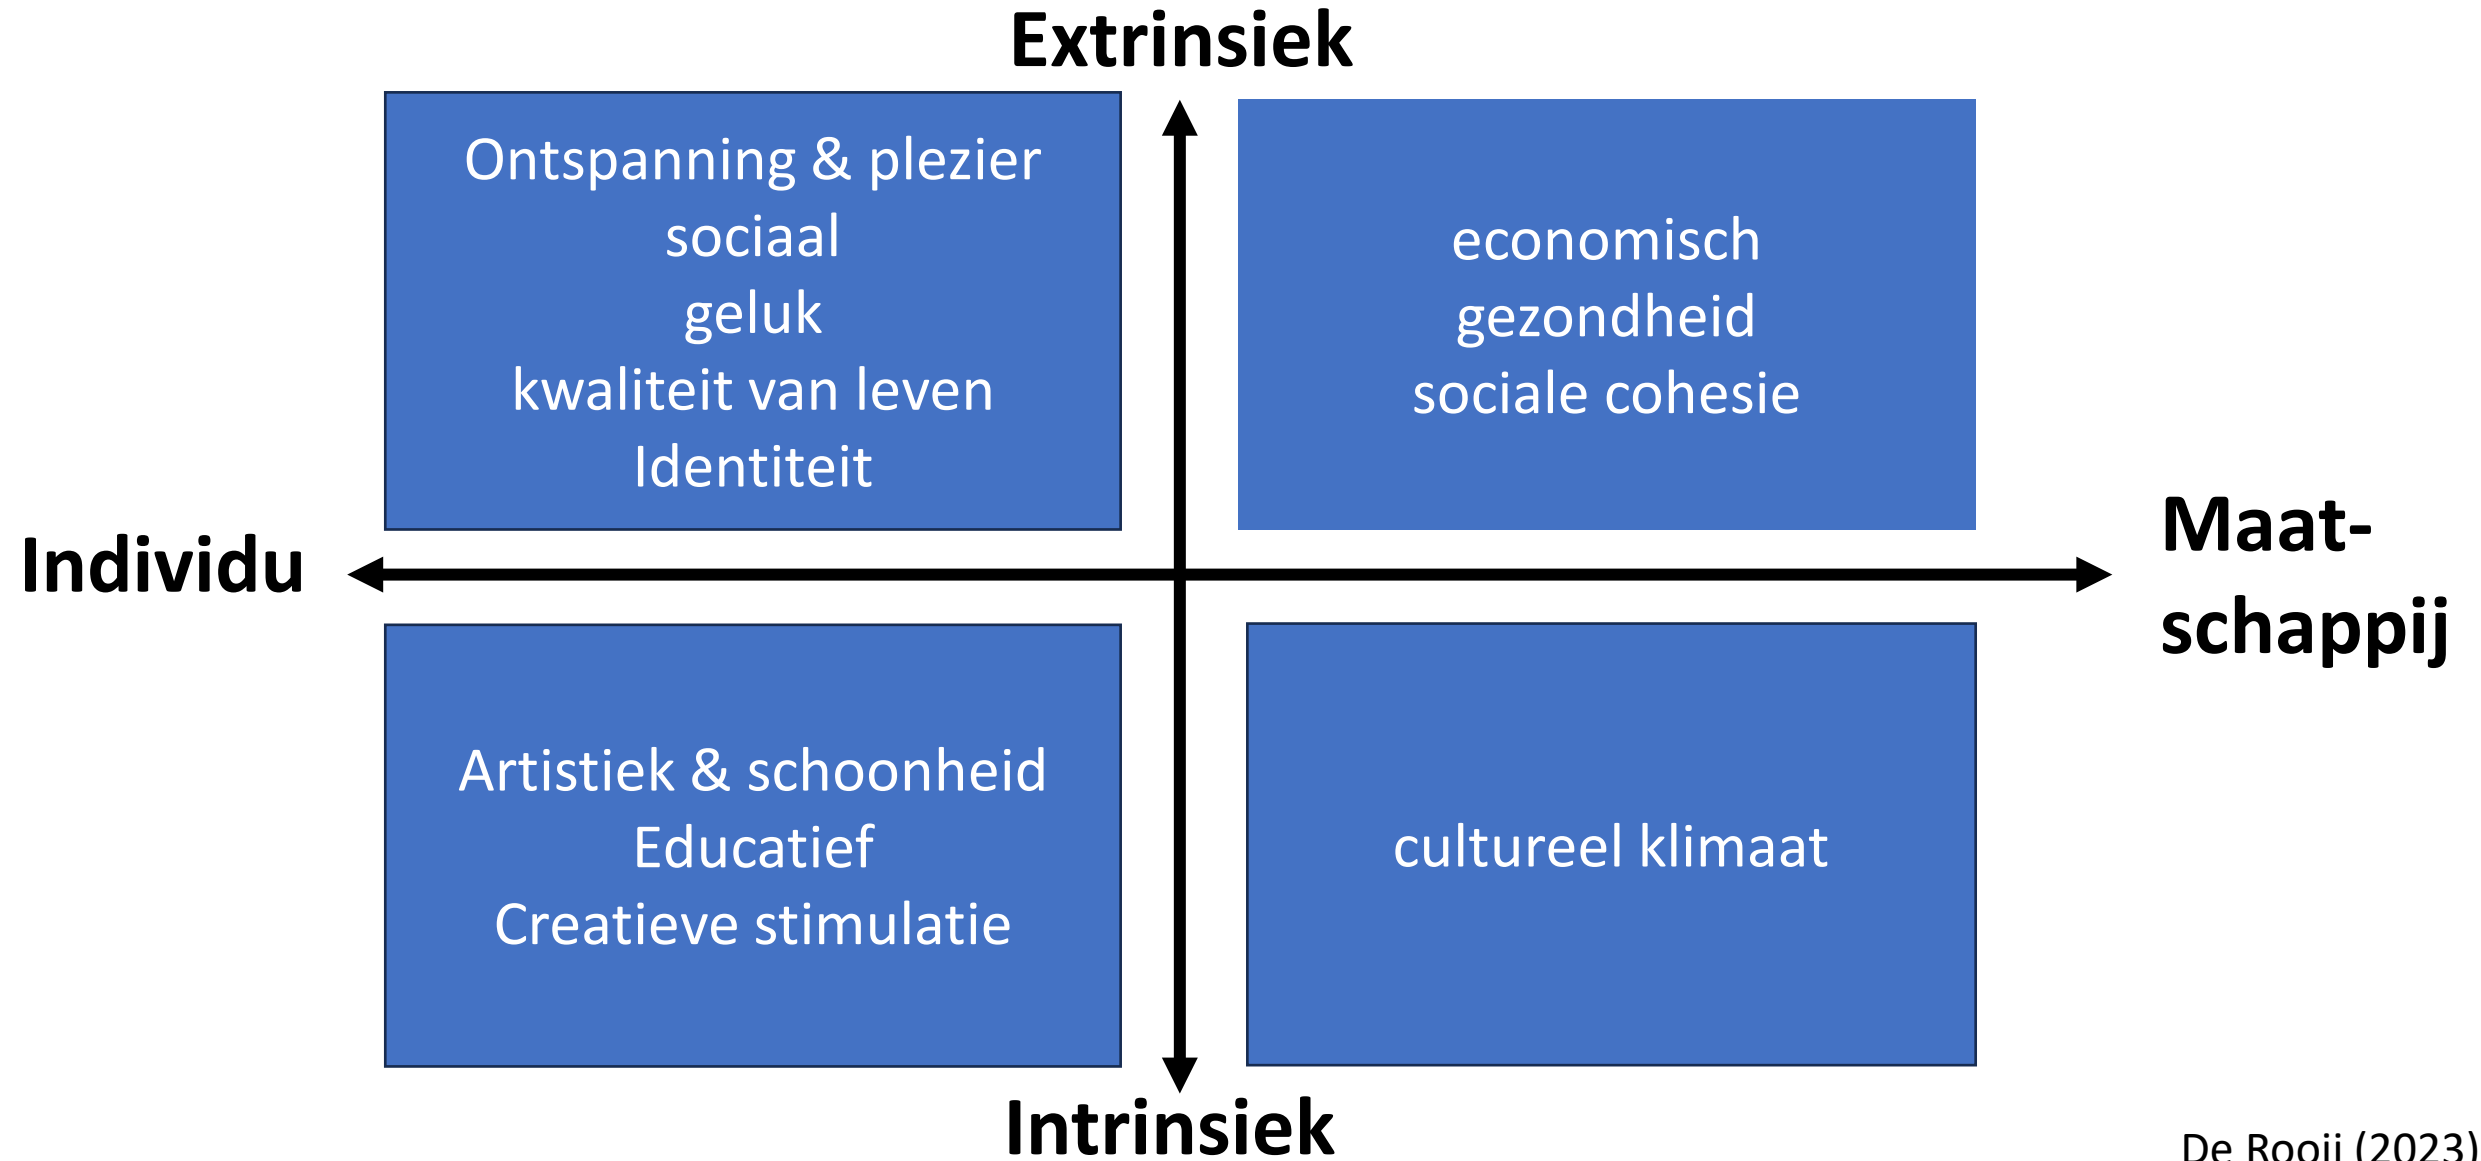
Extrinsiek

Ontspanning & plezier
sociaal
geluk
kwaliteit van leven
Identiteit

economisch
gezondheid
sociale cohesie

Individu

Maat-
schappij

Artistiek & schoonheid
Educatief
Creatieve stimulatie

cultureel klimaat

Intrinsiek

De Rooij (2023)